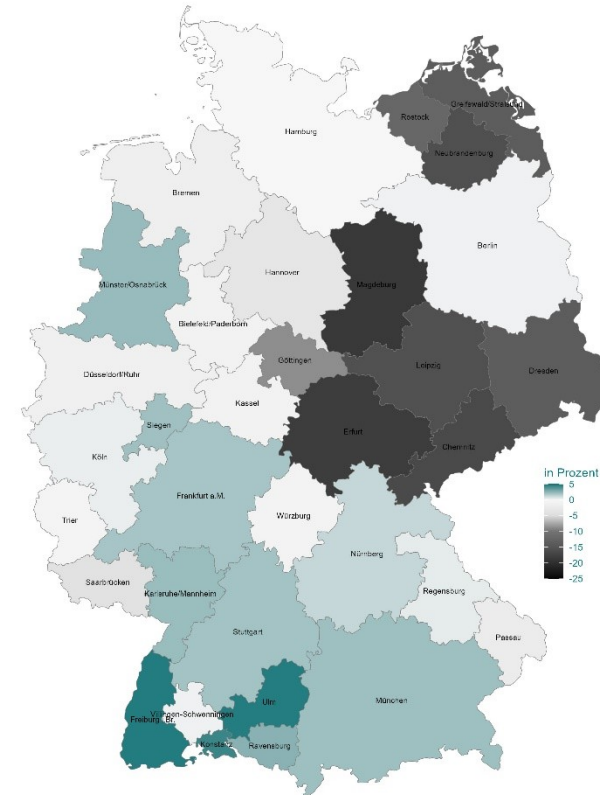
Greifswald/Stralsund
Rostock
Hamburg
Neubrandenburg
Bremen
Berlin
Hannover
Magdeburg
Münster/Osnabrück
Bielefeld/Paderborn
Göttingen
Düsseldorf/Ruhr
Leipzig
Dresden
Kassel
Siegen
Erfurt
Chemnitz
Köln
in Prozent
5
0
-5
-10
-15
-20
-25
Frankfurt a.M.
Trier
Würzburg
Nürnberg
Saarbrücken
Karlsruhe/Mannheim
Regensburg
Stuttgart
Passau
Ulm
Villingen-Schwenningen
Freiburg i. Br.
München
Konstanz
Ravensburg